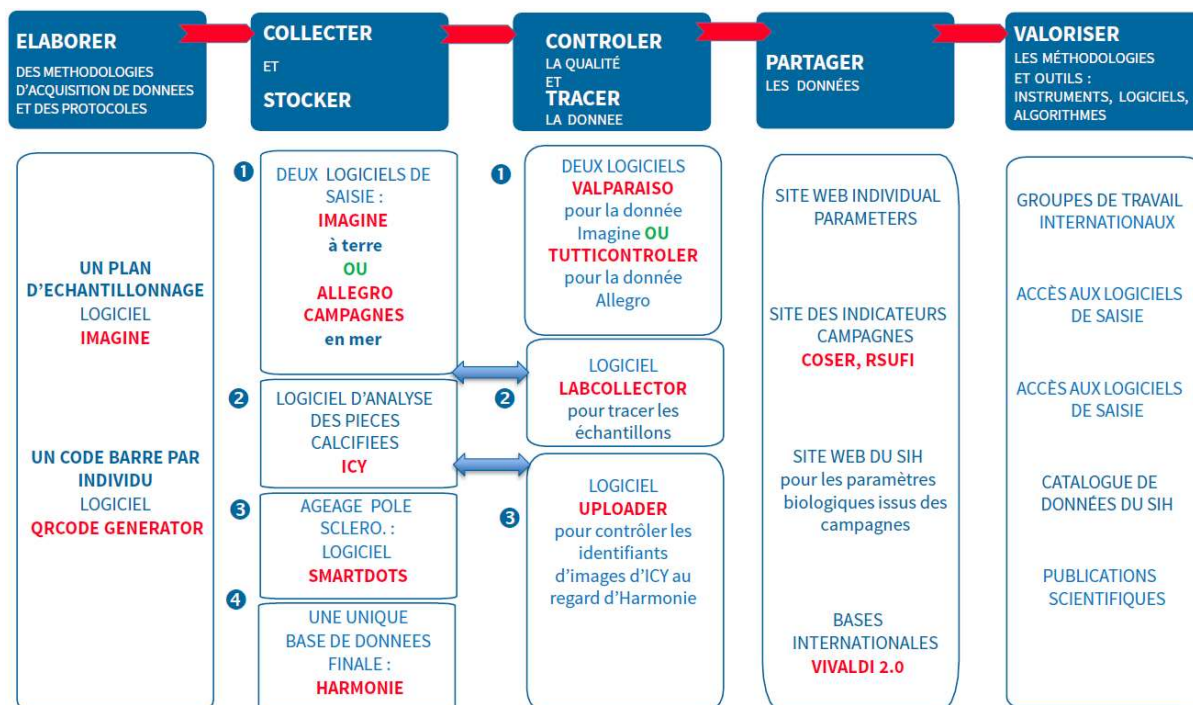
ELABORER
DES METHODOLOGIES D'ACQUISITION DE DONNEES ET DES PROTOCOLES

COLLECTER
ET
STOCKER

CONTROLER
LA QUALITÉ
ET
TRACER
LA DONNEE

PARTAGER
LES DONNÉES

VALORISER
LES MÉTHODOLOGIES ET OUTILS : INSTRUMENTS, LOGICIELS, ALGORITHMES

UN PLAN D'ECHANTILLONNAGE
LOGICIEL
IMAGINE

UN CODE BARRE PAR INDIVIDU
LOGICIEL
QRCODE GENERATOR

❶ DEUX LOGICIELS DE SAISIE :
IMAGINE
à terre
OU
ALLEGRO CAMPAGNES
en mer

❷ LOGICIEL D'ANALYSE DES PIECES CALCIFIEES
ICY

❸ AGEAGE POLE SCLERO. :
LOGICIEL
SMARTDOTS

❹ UNE UNIQUE BASE DE DONNEES FINALE :
HARMONIE

❶ DEUX LOGICIELS
VALPARAISO
pour la donnée Imagine OU
TUTTICONTROLER
pour la donnée Allegro

❷ LOGICIEL
LABCOLLECTOR
pour tracer les échantillons

❸ LOGICIEL
UPLOADER
pour contrôler les identifiants d'images d'ICY au regard d'Harmonie

SITE WEB INDIVIDUAL PARAMETERS

SITE DES INDICATEURS CAMPAGNES
COSER, RSUFI

SITE WEB DU SIH
pour les paramètres biologiques issus des campagnes

BASES INTERNATIONALES
VIVALDI 2.0

GROUPES DE TRAVAIL INTERNATIONAUX

ACCÈS AUX LOGICIELS DE SAISIE

ACCÈS AUX LOGICIELS DE SAISIE

CATALOGUE DE DONNÉES DU SIH

PUBLICATIONS SCIENTIFIQUES